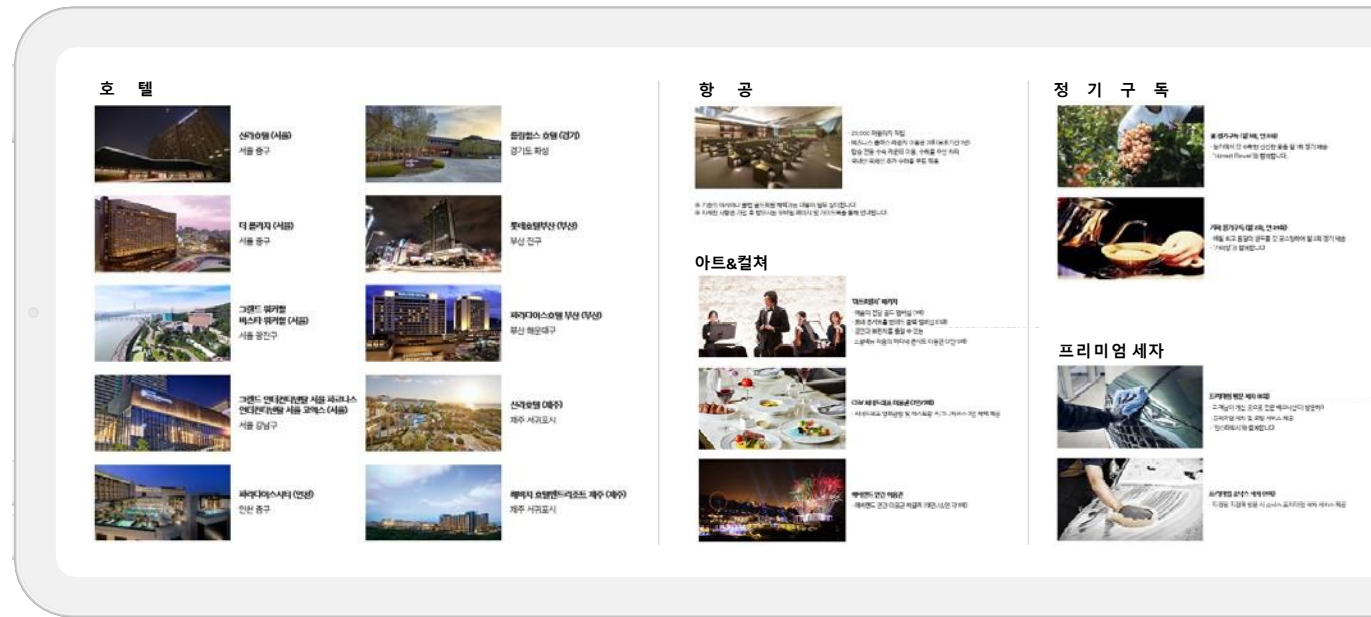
호 텔

신라호텔 (서울)
서울 중구

롤링힐스 호텔 (경기)
경기도 화성

더 플라자 (서울)
서울 중구

롯데호텔부산 (부산)
부산 진구

그랜드 워커힐 비스타 워커힐 (서울)
서울 광진구

파라다이스호텔 부산 (부산)
부산 해운대구

그랜드 인터컨티넨탈 서울 파르나스 인터컨티넨탈 서울 코엑스 (서울)
서울 강남구

신라호텔 (제주)
제주 서귀포시

파라다이스시티 (인천)
인천 중구

해비치 호텔앤드리조트 제주 (제주)
제주 서귀포시

항 공

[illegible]

아트&컬쳐

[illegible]

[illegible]

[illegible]

정 기 구 독

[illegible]

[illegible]

프리미엄 세차

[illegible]

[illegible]